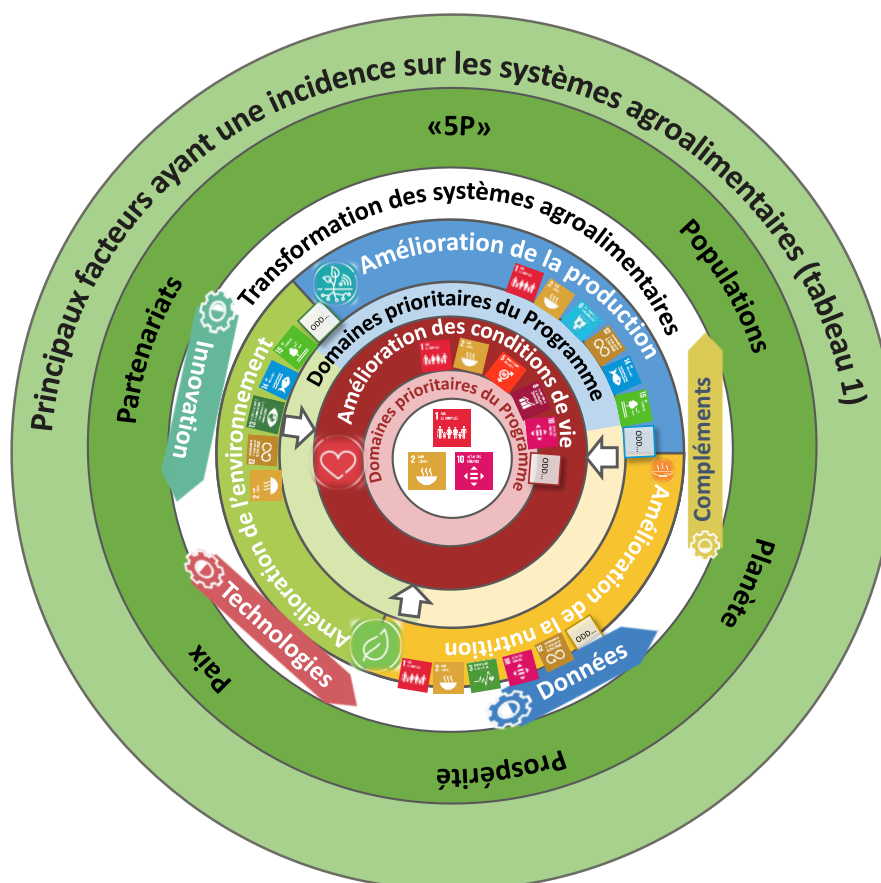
Principaux facteurs ayant une incidence sur les systèmes agroalimentaires (tableau 1)

«5P»

Partenariats

Populations

Planète

Prospérité

Paix

Transformation des systèmes agroalimentaires

Amélioration de la production

Amélioration de la nutrition

Amélioration de l'environnement

Domaines prioritaires du Programme

Amélioration des conditions de vie

Domaines prioritaires du Programme

Innovation

Compléments

Technologies

Données

ODD...

ODD...

ODD...

ODD...

ODD...